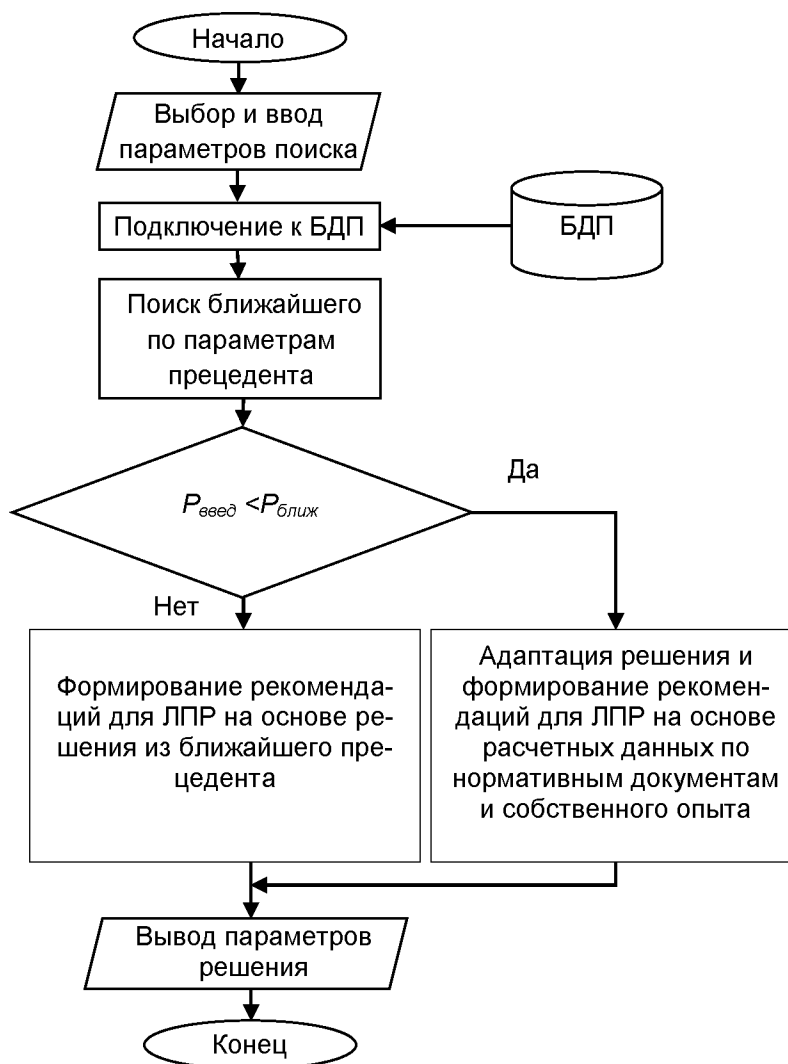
Начало

Выбор и ввод параметров поиска

Подключение к БДП

БДП

Поиск ближайшего по параметрам прецедента

$P_{введ} < P_{ближ}$

Да

Нет

Формирование рекомендаций для ЛПР на основе решения из ближайшего прецедента

Адаптация решения и формирование рекомендаций для ЛПР на основе расчетных данных по нормативным документам и собственного опыта

Вывод параметров решения

Конец